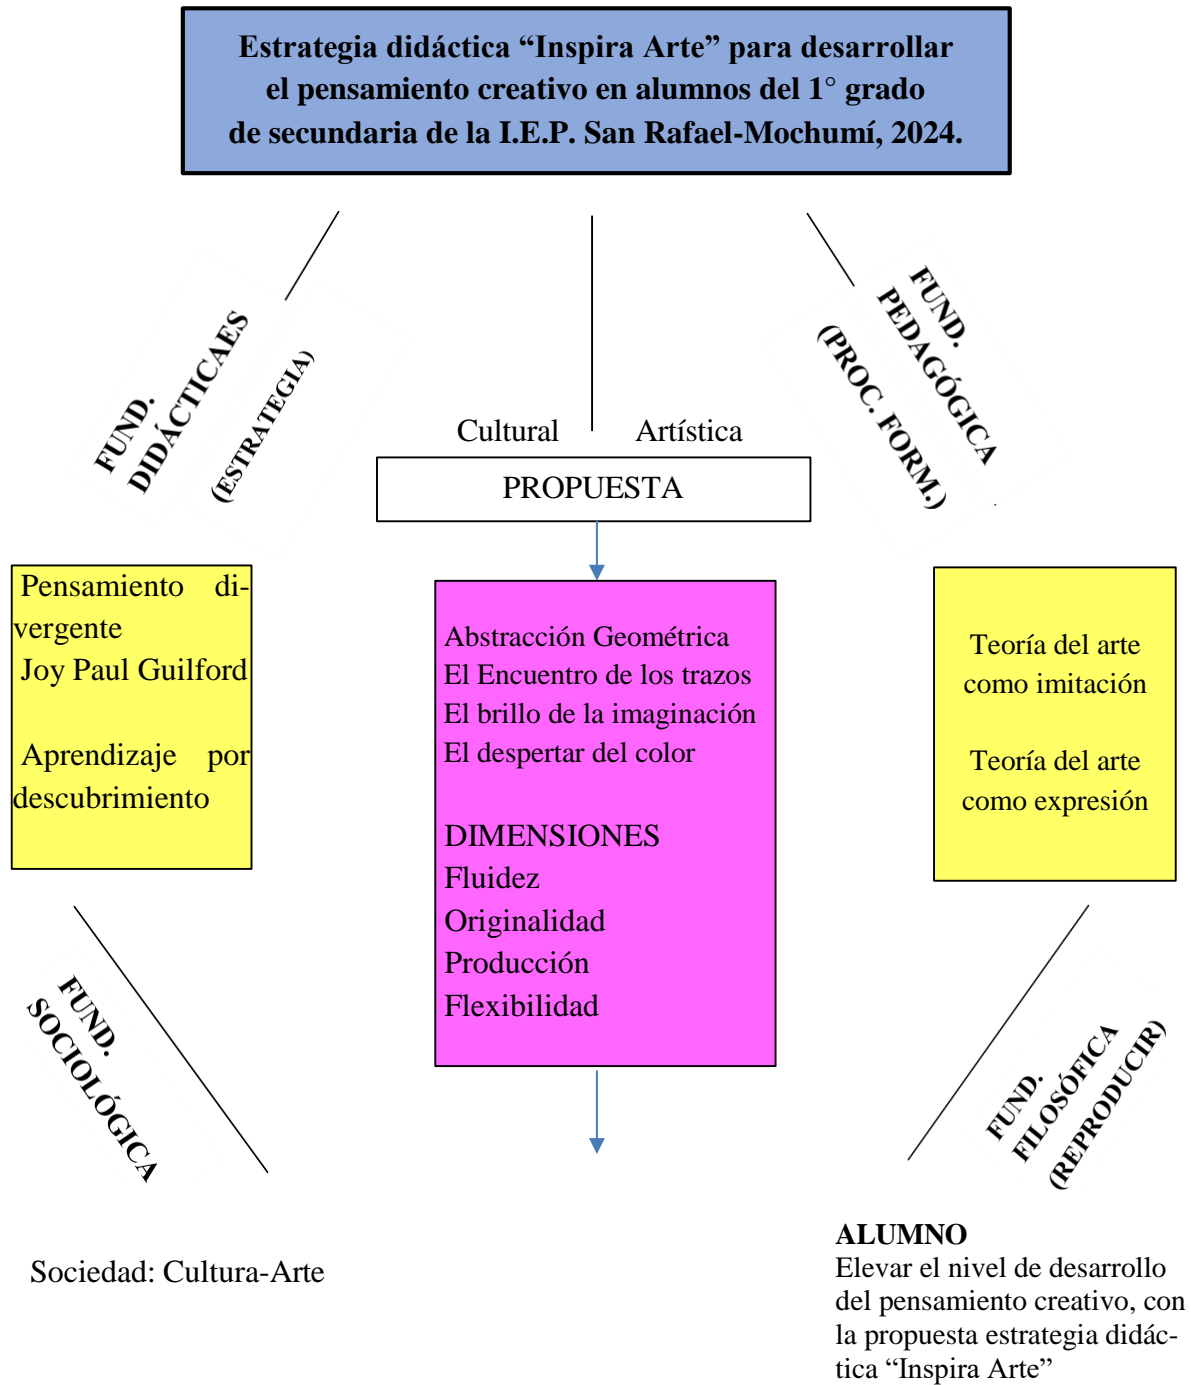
Estrategia didáctica “Inspira Arte” para desarrollar el pensamiento creativo en alumnos del 1° grado de secundaria de la I.E.P. San Rafael-Mochumí, 2024.

FUND. DIDÁCTICAES (ESTRATEGIA)

Cultural

Artística

PROPUESTA

FUND. PEDAGÓGICA (PROC. FORM.)

Pensamiento divergente
Joy Paul Guilford

Aprendizaje por descubrimiento

Abstracción Geométrica
El Encuentro de los trazos
El brillo de la imaginación
El despertar del color

DIMENSIONES
Fluidez
Originalidad
Producción
Flexibilidad

Teoría del arte como imitación

Teoría del arte como expresión

FUND. SOCIOLÓGICA

FUND. FILOSÓFICA (REPRODUCIR)

Sociedad: Cultura-Arte

ALUMNO
Elevar el nivel de desarrollo del pensamiento creativo, con la propuesta estrategia didáctica “Inspira Arte”